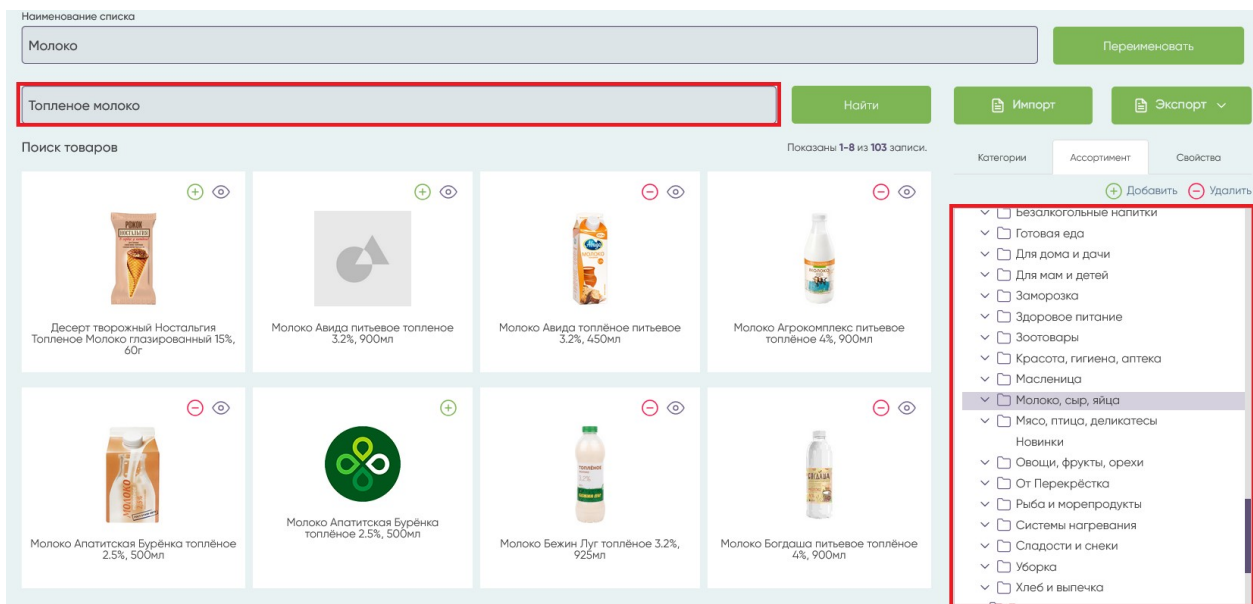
Наименование списка

Молоко

Переименовать

Топленое молоко

Найти

Импорт

Экспорт

Поиск товаров

Показаны 1-8 из 103 записи.

Категории

Ассортимент

Свойства

Добавить

Удалить

Десерт творожный Ностальгия Топленое Молоко глазированный 15%, 60г

Молоко Авида питьевое топленое 3.2%, 900мл

Молоко Авида топлёное питьевое 3.2%, 450мл

Молоко Агрокомплекс питьевое топлёное 4%, 900мл

Молоко Апатитская Бурёнка топлёное 2.5%, 500мл

Молоко Апатитская Бурёнка топлёное 2.5%, 500мл

Молоко Бежин Луг топлёное 3.2%, 925мл

Молоко Богдаша питьевое топлёное 4%, 900мл

Безалкогольные напитки
Готовая еда
Для дома и дачи
Для мам и детей
Заморозка
Здоровое питание
Зоотовары
Красота, гигиена, аптека
Масленица
Молоко, сыр, яйца
Мясо, птица, деликатесы
Новинки
Овощи, фрукты, орехи
От Перекрёстка
Рыба и морепродукты
Системы нагревания
Сладости и снеки
Уборка
Хлеб и выпечка